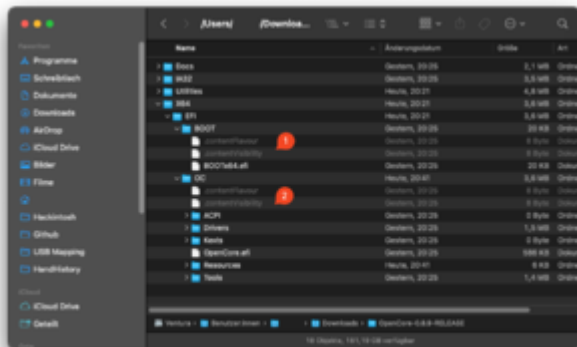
/Users/ /Downloa...

Favoriten
Programme
Schreibtisch
Dokumente
Downloads
AirDrop
iCloud Drive
Bilder
Filme
Hackintosh
Github
USB Mapping
HandHistory
iCloud
iCloud Drive
Geteilt

| Name | Änderungsdatum | Größe | Art |
|---|---|---|---|
| Docs | Gestern, 20:25 | 2,1 MB | Ordner |
| IA32 | Gestern, 20:25 | 3,5 MB | Ordner |
| Utilities | Heute, 20:21 | 4,8 MB | Ordner |
| X64 | Heute, 20:21 | 3,8 MB | Ordner |
| EFI | Heute, 20:21 | 3,8 MB | Ordner |
| BOOT | Gestern, 20:25 | 20 KB | Ordner |
| .contentFlavour | Gestern, 20:25 | 8 Byte | Dokument |
| .contentVisibility | Gestern, 20:25 | 8 Byte | Dokument |
| BOOTx64.efi | Gestern, 20:25 | 20 KB | Dokument |
| OC | Heute, 20:41 | 3,8 MB | Ordner |
| .contentFlavour | Gestern, 20:25 | 8 Byte | Dokument |
| .contentVisibility | Gestern, 20:25 | 8 Byte | Dokument |
| ACPI | Gestern, 20:25 | 0 Byte | Ordner |
| Drivers | Gestern, 20:25 | 1,3 MB | Ordner |
| Kexts | Gestern, 20:25 | 0 Byte | Ordner |
| OpenCore.efi | Gestern, 20:25 | 580 KB | Dokument |
| Resources | Heute, 20:41 | 8 KB | Ordner |
| Tools | Gestern, 20:25 | 1,4 MB | Ordner |

1
2

Ventura > Benutzer:innen > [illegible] > Downloads > OpenCore-0.8.8-RELEASE

18 Objekte, 161,19 GB verfügbar